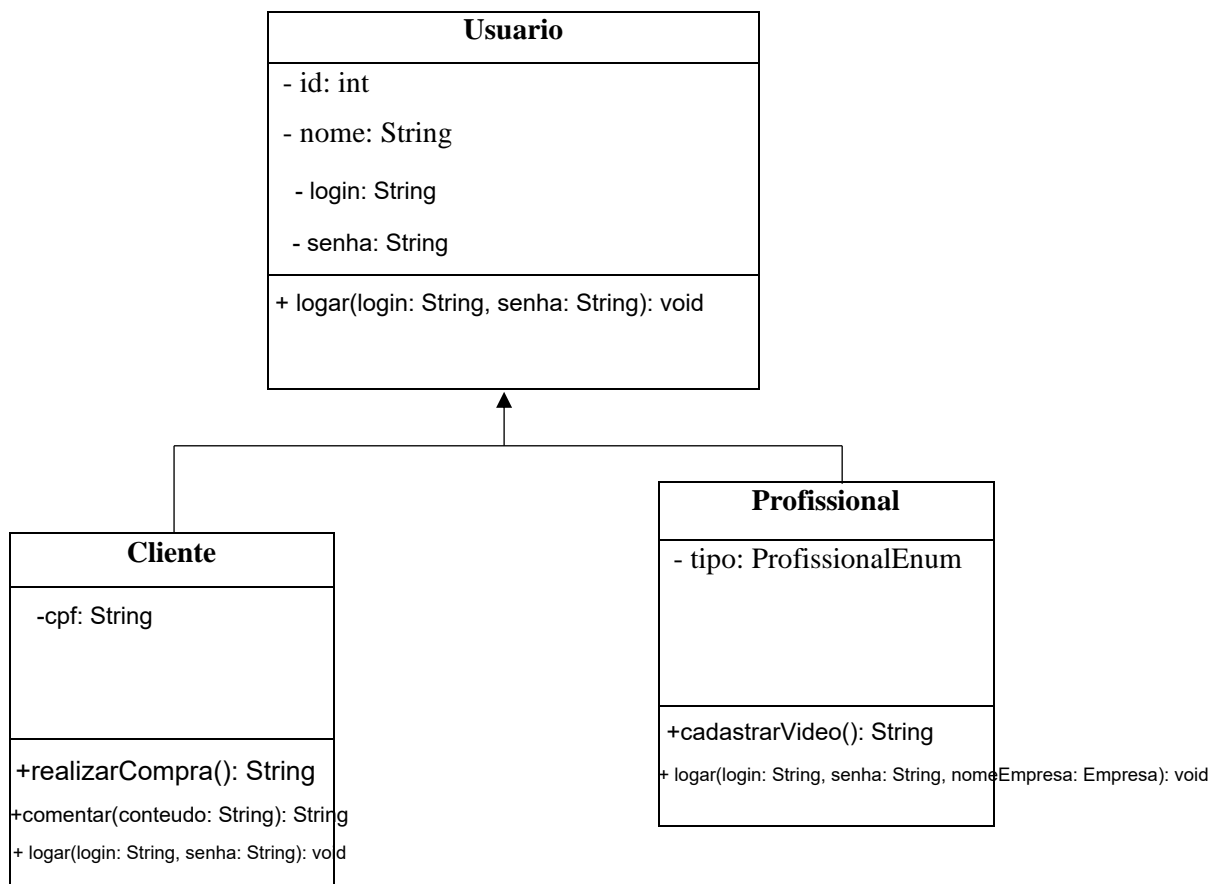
Usuario

- id: int

- nome: String

- login: String

- senha: String

+ logar(login: String, senha: String): void

Cliente

-cpf: String

+realizarCompra(): String

+comentar(conteudo: String): String

+ logar(login: String, senha: String): void

Profissional

- tipo: ProfissionalEnum

+cadastrarVideo(): String

+ logar(login: String, senha: String, nomeEmpresa: Empresa): void